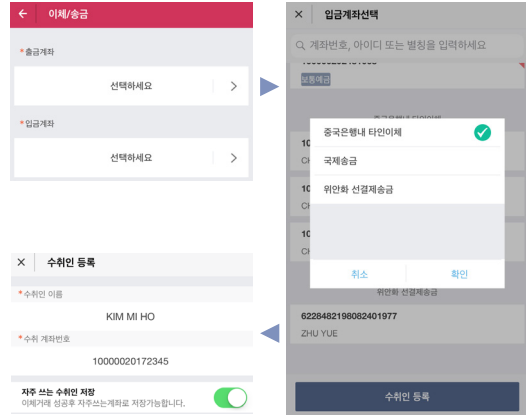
이체/송금

*출금계좌

선택하세요

*입금계좌

선택하세요

입금계좌선택

계좌번호, 아이디 또는 별칭을 입력하세요

보통예금

10

CH

10

CH

10

CH

중국은행내 타인이체

국제송금

위안화 선결제송금

취소

확인

위안화 선결제송금

6228482198082401977

ZHU YUE

수취인 등록

수취인 등록

*수취인 이름

KIM MI HO

*수취 계좌번호

10000020172345

자주 쓰는 수취인 저장

이체거래 성공후 자주쓰는계좌로 저장가능합니다.